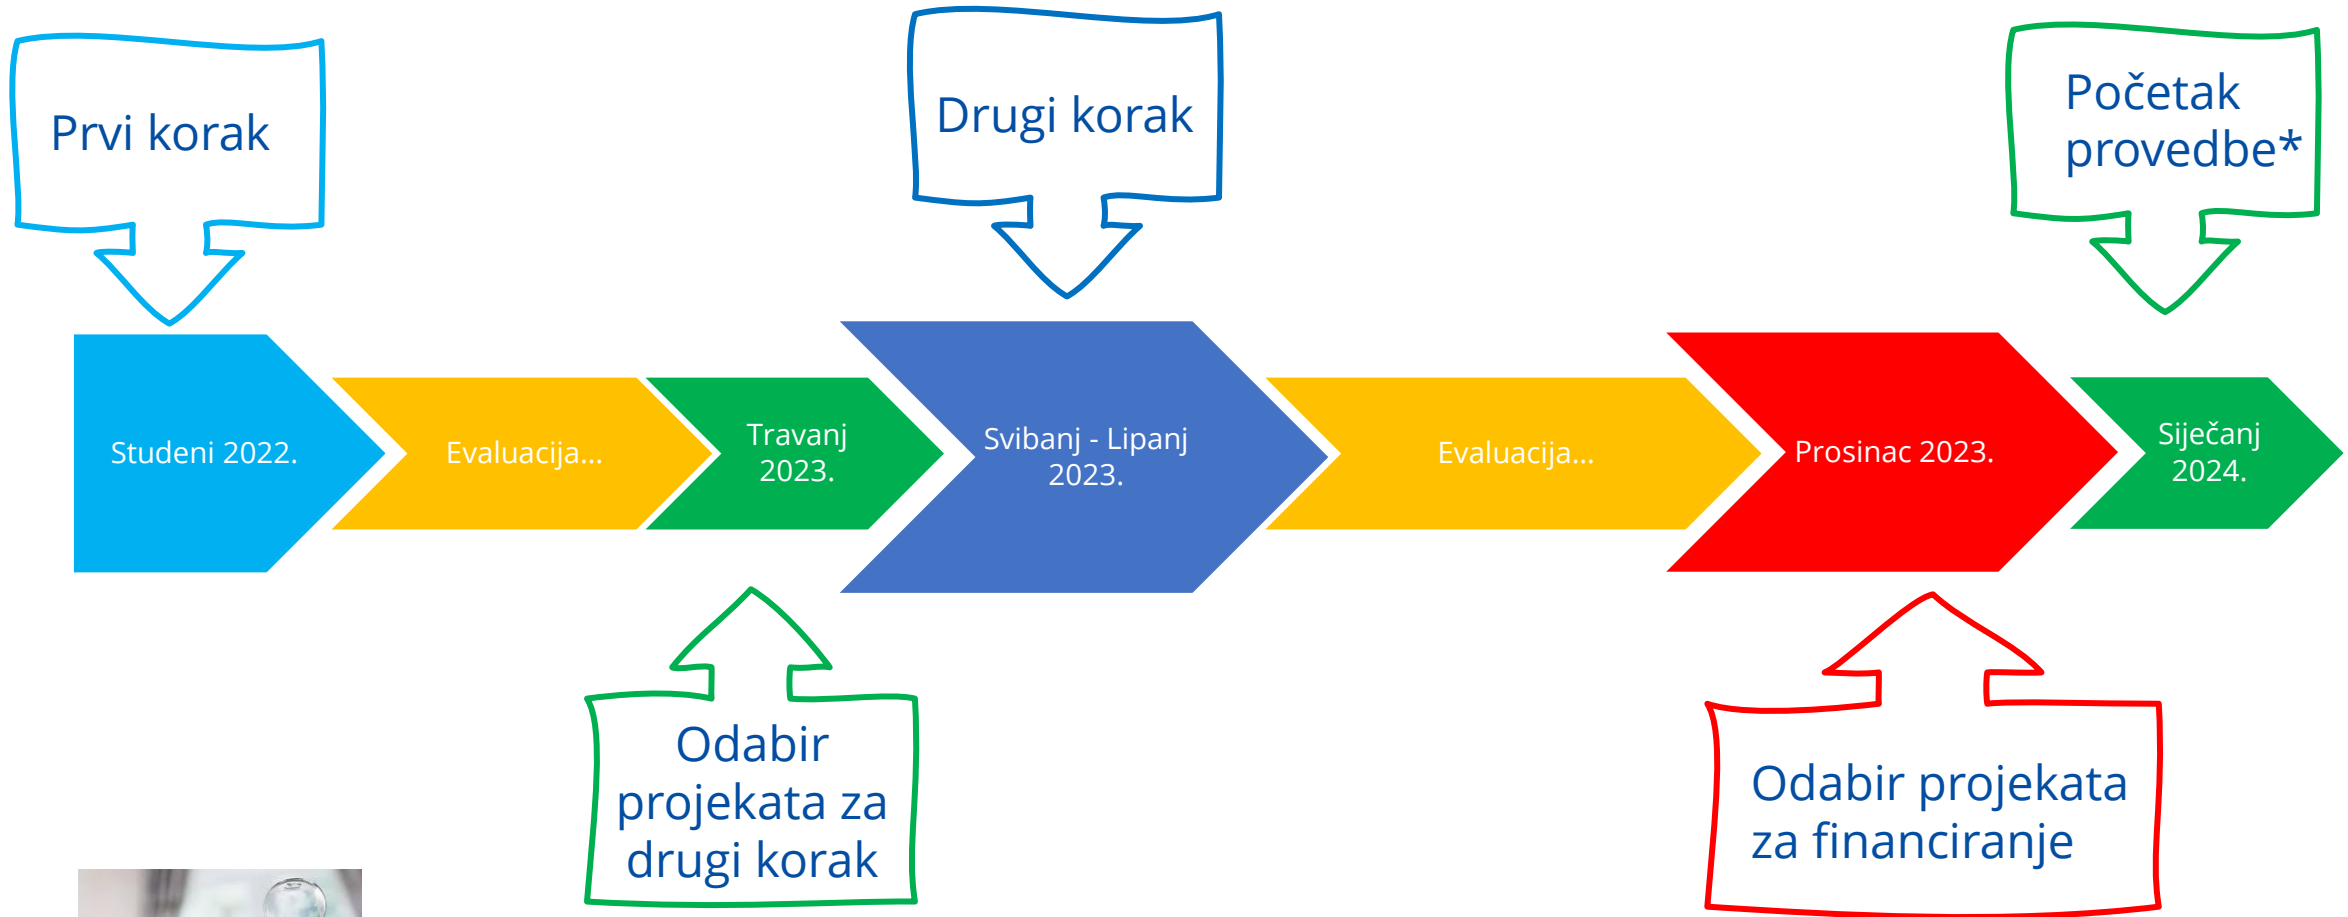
Prvi korak

Drugi korak

Početak provedbe*

Studeni 2022.

Evaluacija...

Travanj 2023.

Svibanj - Lipanj 2023.

Evaluacija...

Prosinac 2023.

Siječanj 2024.

Odabir projekata za drugi korak

Odabir projekata za financiranje